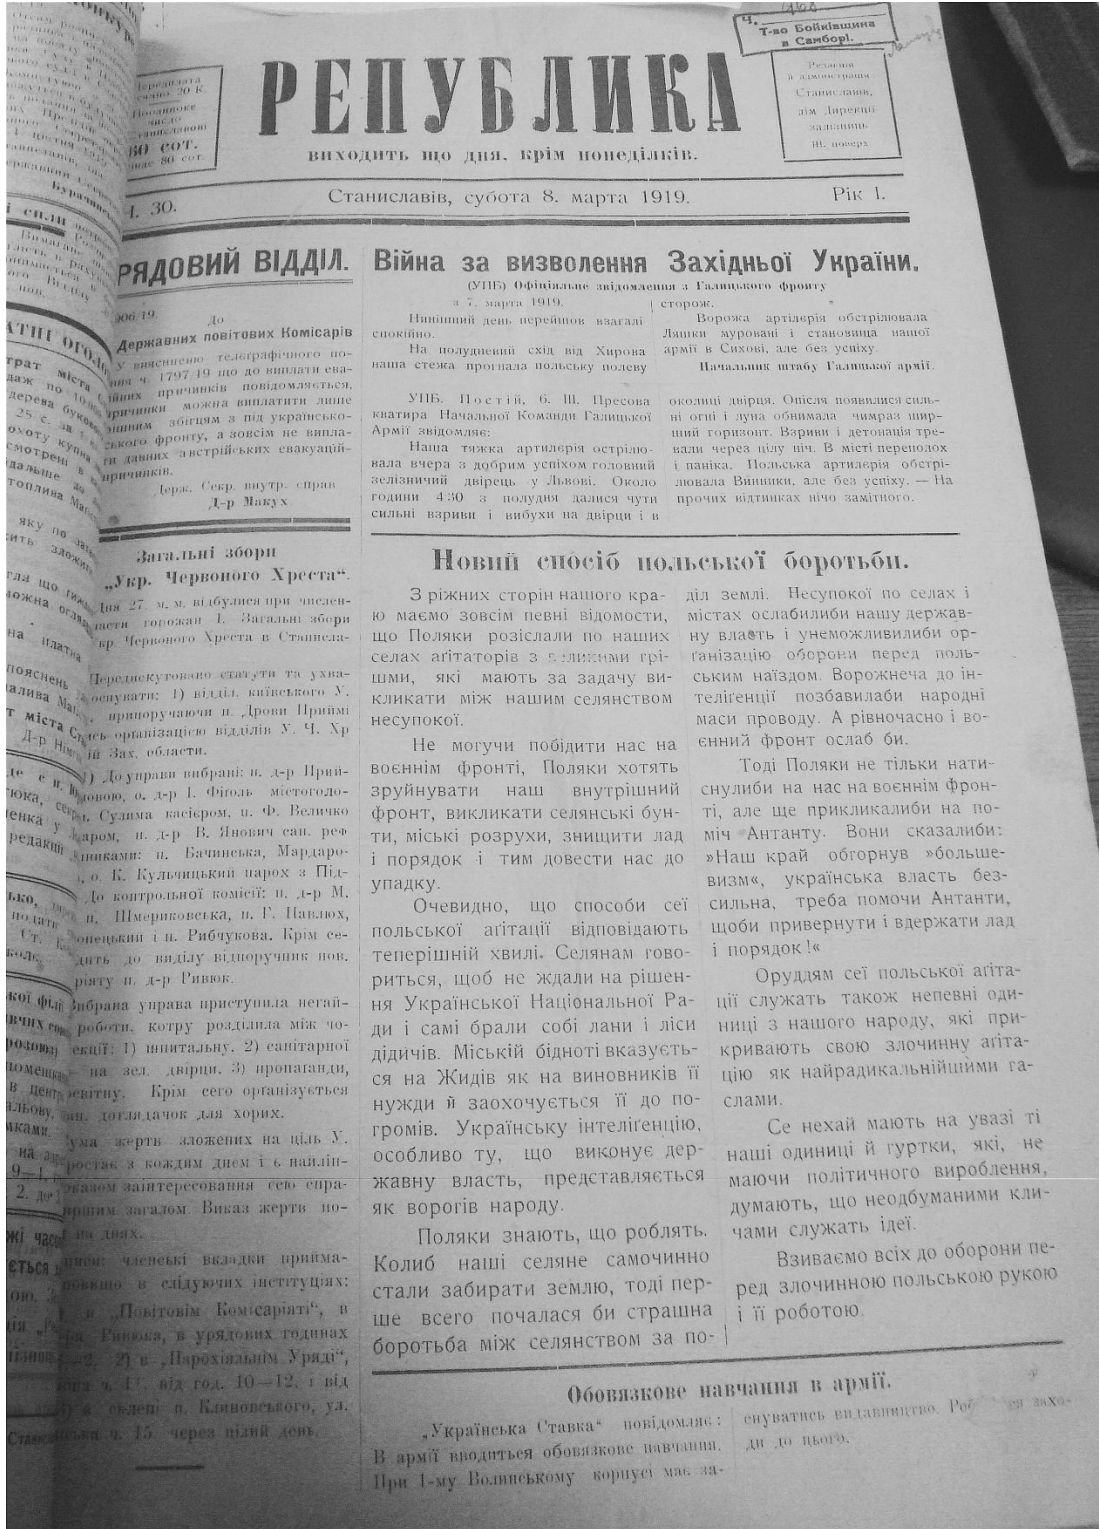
Ч. 1. Т-во Бойківщина в Самборі.

Передплата ... 20 К. ... 80 сот. ... 80 сот.

РЕПУБЛИКА

виходить що дня, крім понеділків.

Редакція і адміністрація Станиславів, дім Дирекції залізниць, III. поверх

Ч. 30. Станиславів, субота 8. марта 1919. Рік I.

УРЯДОВИЙ ВІДДІЛ.

906/19. До Державних повітових Комісарів

У вияснення телеграфічного письма ч. 1797/19 що до виплати евакуйованих урядників повідомляється, що урядники можна виплатити лише тим, які збігцям з під українсько-польського фронту, а зовсім не виплачувати давних австрійських евакуйованих урядників.

Держ. Секр. внутр. справ Д-р Макух

Загальні збори „Укр. Червоного Хреста“.

Дня 27. м. м. відбулися при численній участи горожан I. Загальні збори Укр. Червоного Хреста в Станиславові.

Передискутовано статути та ухвалено поступити: 1) відділ. київського У. Ч. Х. приноручаючи п. Дрови Прийміть організацію відділів У. Ч. Хр. ... Зах. області.

2) До управи вибрані: п. д-р Прийтонова, о. д-р І. Фіголь місто... Сулима касієром, п. Ф. Величко ... п. д-р В. Янович сан. ре... ... п. Бачинська, Мардаро... о. К. Кульчицький парох з Підгір... До контрольної комісії: п. д-р М. ... Шмериковська, п. Г. Павлюх, ... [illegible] і п. Рибчукова. Крім сего ... до виділу відпоручник нов. ... п. д-р Ривюк.

Вибрана управа приступила негайно до роботи, котру розділила між чотири секції: 1) шпитальну, 2) санітарної ... зал. двірци, 3) пропаганди, ... Крім сего організується ... доглядачок для хорих.

Сума жертв зложених на ціль У. ... зростає з кождим днем і є найлін... ... заінтересовання сею справою ... загалом. Виказ жертв по... ... днях.

... членські вкладки прийма... ... в слідуючих інституціях: ... в „Повітовім Комісаріяті“, в ... Ривюка, в урядових годинах ... 2) в „Парохіяльнім Уряді“, ... від год. 10—12, і від ... склепі п. Климовського, ул. ... ч. 15. через цілий день.

Війна за визволення Західньої України.

(УПБ) Офіціяльне звідомлення з Галицького фронту з 7. марта 1919.

Нинішний день перейшов взагалі спокійно.

На полудневий схід від Хирова наша стежа прогнала польську полеву сторож.

Ворожа артилерія обстрілювала Лянки муровані і становища нашої армії в Сихові, але без успіху.

Начальник штабу Галицької армії.

УПБ. Постій, 6. III. Пресова кватира Начальної Команди Галицької Армії звідомляє:

Наша тяжка артилерія остріловала вчера з добрим успіхом головний зелізничий двірець у Львові. Около години 4.30 з полудня далися чути сильні взриви і вибухи на двірци і в околиці двірця. Опісля появилися сильні огні і луна обнимала чимраз ширший горизонт. Взриви і детонація тревали через цілу ніч. В місті переполох і паніка. Польська артилерія обстрілювала Винники, але без успіху. — На прочих відтинках нічо замітного.

Новий спосіб польської боротьби.

З ріжних сторін нашого краю маємо зовсім певні відомости, що Поляки розіслали по наших селах агітаторів з великими грішми, які мають за задачу викликати між нашим селянством несупокої.

Не могучи побідити нас на воєннім фронті, Поляки хотять зруйнувати наш внутрішний фронт, викликати селянські бунти, міські розрухи, знищити лад і порядок і тим довести нас до упадку.

Очевидно, що способи сеї польської агітації відповідають теперішній хвилі. Селянам говориться, щоб не ждали на рішення Української Національної Ради і самі брали собі лани і ліси дідичів. Міській бідноті вказується на Жидів як на виновників її нужди й заохочується її до погромів. Українську інтелігенцію, особливо ту, що виконує державну власть, представляється як ворогів народу.

Поляки знають, що роблять. Колиб наші селяне самочинно стали забирати землю, тоді перше всего почалася би страшна боротьба між селянством за поділ землі. Несупокої по селах і містах ослабилиби нашу державну власть і унеможливилиби організацію оборони перед польським наїздом. Ворожнеча до інтелігенції позбавилаби народні маси проводу. А рівночасно і воєнний фронт ослаб би.

Тоді Поляки не тільки натиснулиби на нас на воєннім фронті, але ще прикликалиби на поміч Антанту. Вони сказалиби: »Наш край обгорнув »большевизм«, українська власть безсильна, треба помочи Антанти, щоби привернути і вдержати лад і порядок!«

Оруддям сеї польської агітації служать також непевні одиниці з нашого народу, які прикривають свою злочинну агітацію як найрадикальнійшими гаслами.

Се нехай мають на увазі ті наші одиниці й гуртки, які, не маючи політичного вироблення, думають, що необдуманими кличами служать ідеї.

Взиваємо всіх до оборони перед злочинною польською рукою і її роботою.

Обовязкове навчання в армії.

„Українська Ставка“ повідомляє: В армії вводиться обовязкове навчання. При 1-му Волинському корпусі має засновуватись видавництво. Роб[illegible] ся заходи до цього.